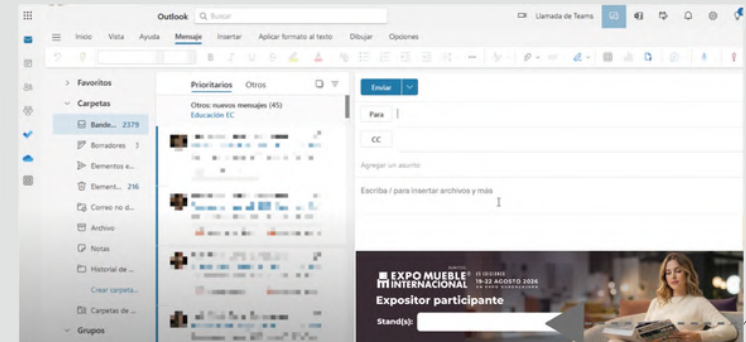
Outlook Buscar

Llamada de Teams

Inicio Vista Ayuda Mensaje Insertar Aplicar formato al texto Dibujar Opciones

Favoritos

Carpetas

Bande... 2379

Borradores

Elementos e...

Element... 216

Correo no d...

Archivo

Notas

Historial de ...

Crear carpeta...

Carpetas de ...

Grupos

Prioritarios Otros

Otros: nuevos mensajes (45)

Educación EC

Enviar

Para

CC

Agregar un asunto

Escriba / para insertar archivos y más

EXPO MUEBLE INTERNACIONAL

19-22 AGOSTO 2026

Expositor participante

Stand(s):